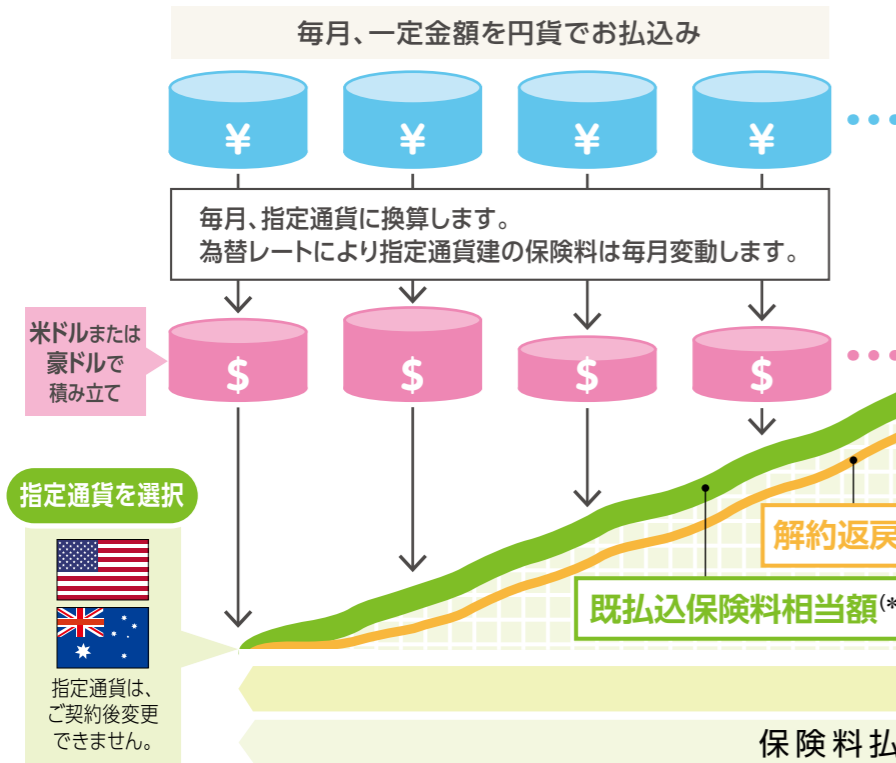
毎月、一定金額を円貨でお払込み

¥ ¥ ¥ ¥

毎月、指定通貨に換算します。
為替レートにより指定通貨建の保険料は毎月変動します。

米ドルまたは豪ドルで積み立て

$ $ $ $

指定通貨を選択

指定通貨は、ご契約後変更できません。

解約返戻

既払込保険料相当額(*

保険料払